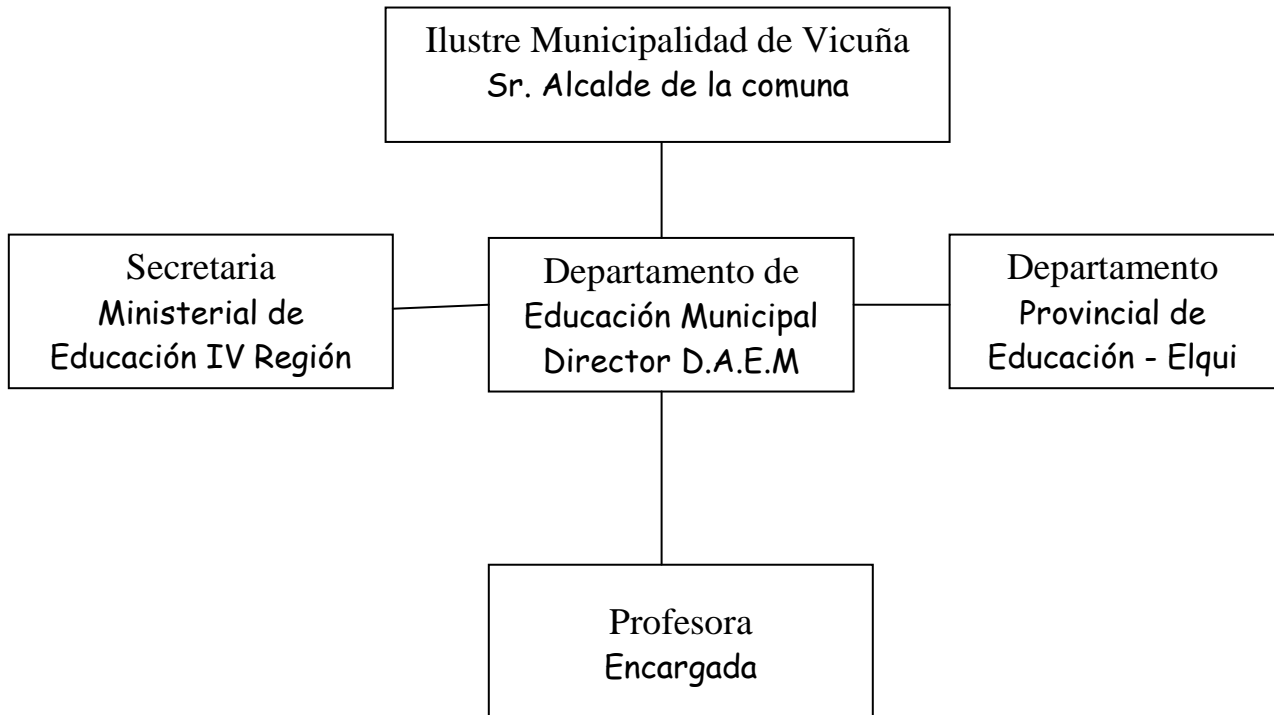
Ilustre Municipalidad de Vicuña
Sr. Alcalde de la comuna

Secretaria
Ministerial de
Educación IV Región

Departamento de
Educación Municipal
Director D.A.E.M

Departamento
Provincial de
Educación - Elqui

Profesora
Encargada